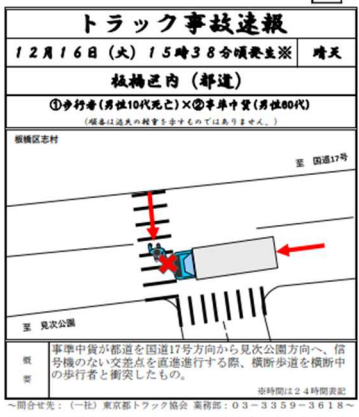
トラック事故速報

１２月１６日（火）１５時３８分頃発生※　晴天

板橋区内（都道）

①歩行者（男性10代死亡）×②事業中貨（男性80代）

（順番は過失の軽重を示すものではありません。）

板橋区志村

至　国道17号

至　見次公園

概要

事業中貨が都道を国道17号方向から見次公園方向へ、信号機のない交差点を直進進行する際、横断歩道を横断中の歩行者と衝突したもの。

※時間は２４時間表記

～問合せ先：（一社）東京都トラック協会　業務部：０３－３３５９－３６１８～